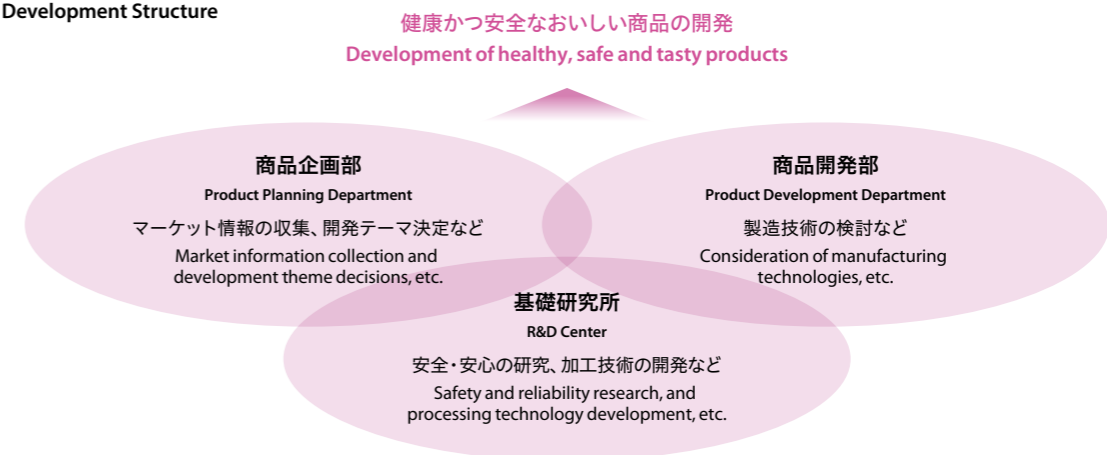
Development Structure

健康かつ安全なおいしい商品の開発
Development of healthy, safe and tasty products

商品企画部
Product Planning Department
マーケット情報の収集、開発テーマ決定など
Market information collection and development theme decisions, etc.

商品開発部
Product Development Department
製造技術の検討など
Consideration of manufacturing technologies, etc.

基礎研究所
R&D Center
安全・安心の研究、加工技術の開発など
Safety and reliability research, and processing technology development, etc.